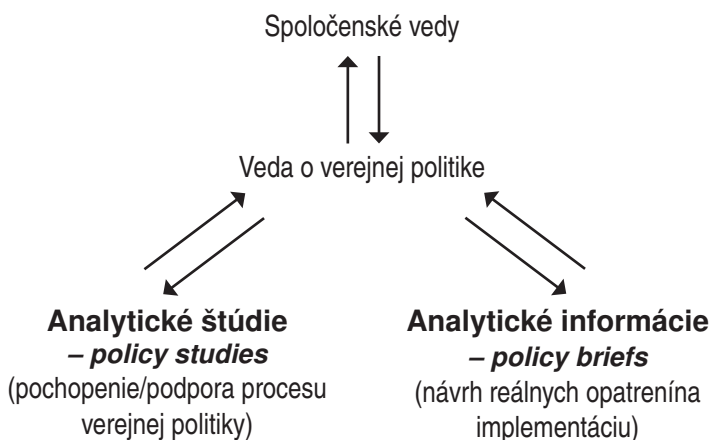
Spoločenské vedy

Veda o verejnej politike

**Analytické štúdie**
**– *policy studies***
(pochopenie/podpora procesu verejnej politiky)

**Analytické informácie**
**– *policy briefs***
(návrh reálnych opatrenína implementáciu)